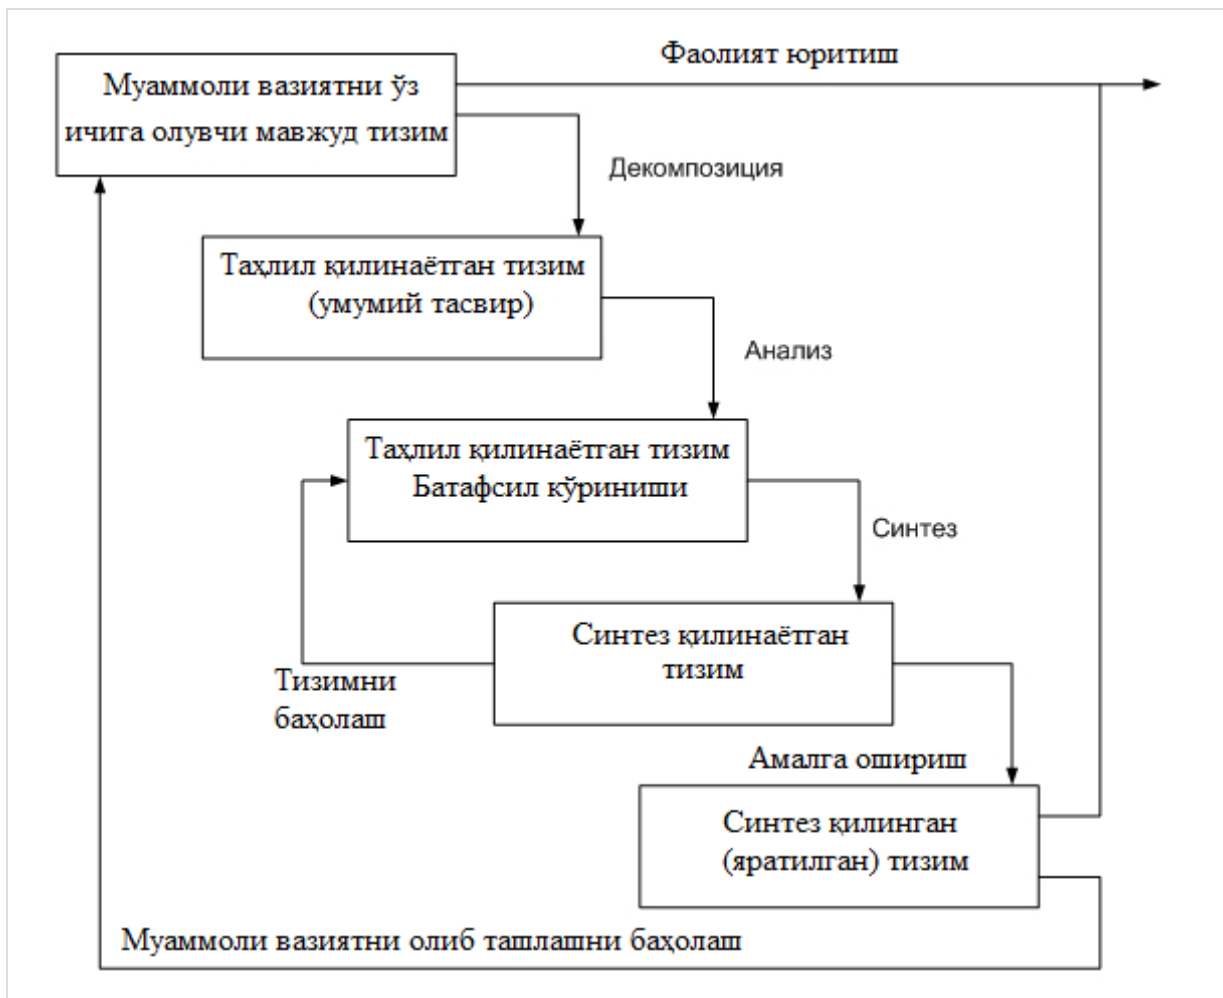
Муаммоли вазиятни ўз ичига олувчи мавжуд тизим

Фаолият юритиш

Декомпозиция

Таҳлил қилинаётган тизим (умумий тасвир)

Анализ

Таҳлил қилинаётган тизим Батафсил кўриниши

Синтез

Синтез қилинаётган тизим

Тизимни баҳолаш

Амалга ошириш

Синтез қилинган (яратилган) тизим

Муаммоли вазиятни олиб ташлашни баҳолаш